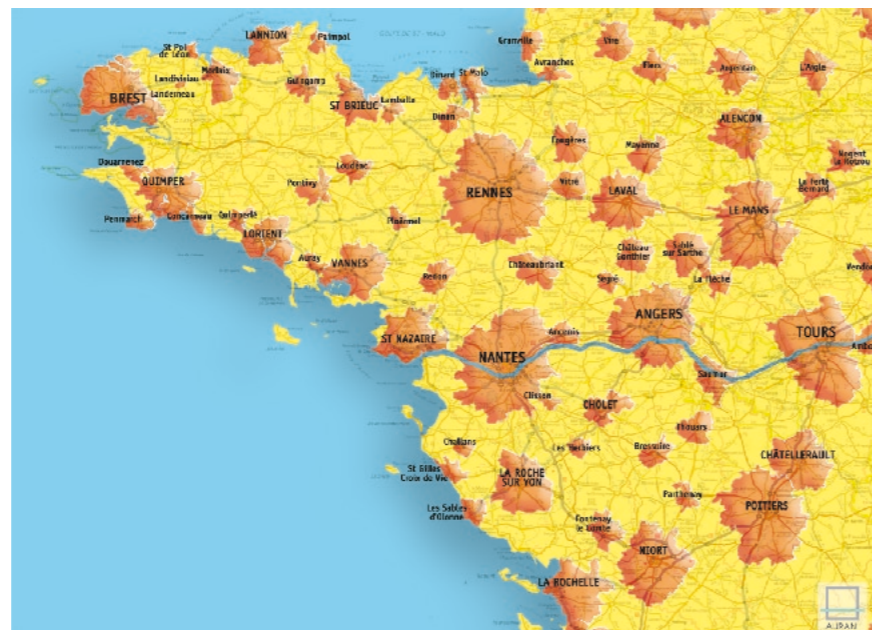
LANNION
Paimpol
GOLFE DE ST MALO
Granville
Vire
St Pol de Léon
Morlaix
Landivisiau
Landerneau
BREST
Guingamp
Dinard
St Malo
Avranches
Flers
Argentan
L'Aigle
ST BRIEUC
Lamballe
Dinan
ALENCON
Fougères
Mayenne
Nogent le Rotrou
Douarnenez
Loudéac
RENNES
Vitré
LAVAL
La Ferté Bernard
QUIMPER
Pontivy
LE MANS
Penmarch
Concarneau
Quimperlé
Ploërmel
LORIENT
Château Gonthier
Sablé sur Sarthe
Auray
VANNES
Redon
Châteaubriant
Segré
La Flèche
Vendôme
ANGERS
ST NAZAIRE
Ancenis
TOURS
NANTES
Saumur
Clisson
CHOLET
Thouars
Challans
Les Herbiers
Bressuire
CHÂTELLERAULT
St Gilles Croix de Vie
LA ROCHE SUR YON
Parthenay
POITIERS
Les Sables d'Olonne
Fontenay le Comte
NIORT
LA ROCHELLE
AURAN